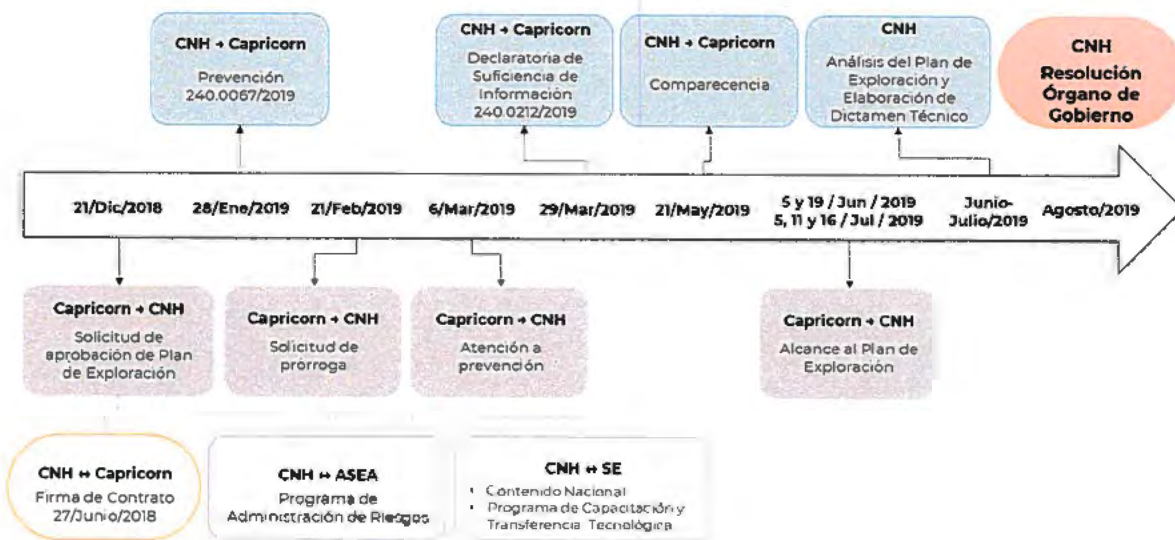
CNH → Capricorn
Prevención
240.0067/2019

CNH → Capricorn
Declaratoria de Suficiencia de Información
240.0212/2019

CNH → Capricorn
Comparecencia

CNH
Análisis del Plan de Exploración y Elaboración de Dictamen Técnico

CNH
Resolución Órgano de Gobierno

21/Dic/2018
28/Ene/2019
21/Feb/2019
6/Mar/2019
29/Mar/2019
21/May/2019
5 y 19 / Jun / 2019
5, 11 y 16 / Jul / 2019
Junio-Julio/2019
Agosto/2019

Capricorn → CNH
Solicitud de aprobación de Plan de Exploración

Capricorn → CNH
Solicitud de prórroga

Capricorn → CNH
Atención a prevención

Capricorn → CNH
Alcance al Plan de Exploración

CNH ↔ Capricorn
Firma de Contrato
27/Junio/2018

CNH ↔ ASEA
Programa de Administración de Riesgos

CNH ↔ SE
• Contenido Nacional
• Programa de Capacitación y Transferencia Tecnológica